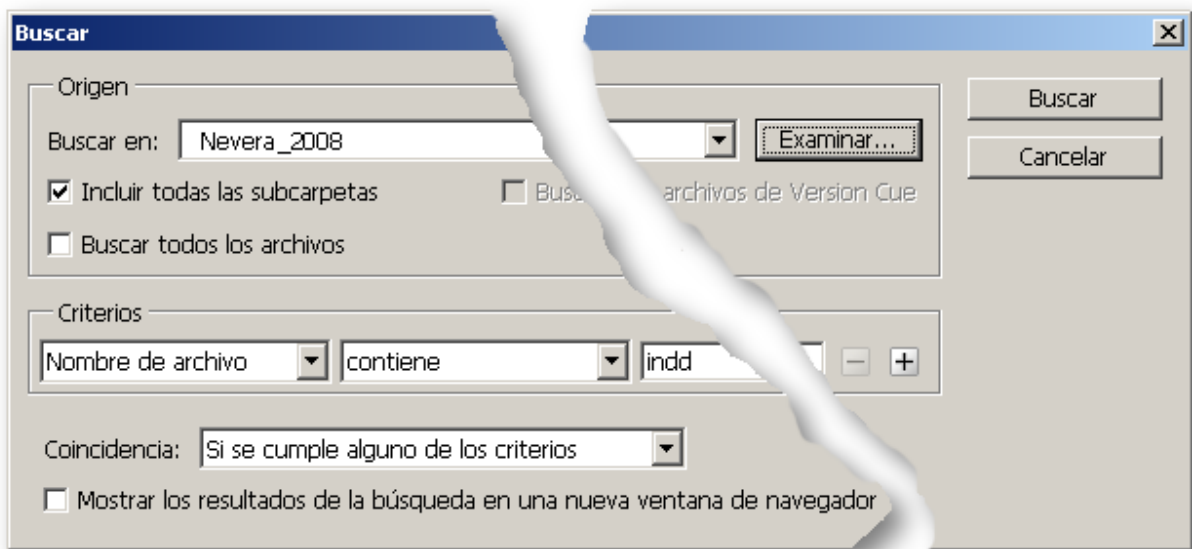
Buscar

Origen

Buscar en: Nevera_2008

Examinar...

☑ Incluir todas las subcarpetas

☐ Bus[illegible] archivos de Version Cue

☐ Buscar todos los archivos

Criterios

Nombre de archivo

contiene

indd

Coincidencia: Si se cumple alguno de los criterios

☐ Mostrar los resultados de la búsqueda en una nueva ventana de navegador

Buscar

Cancelar